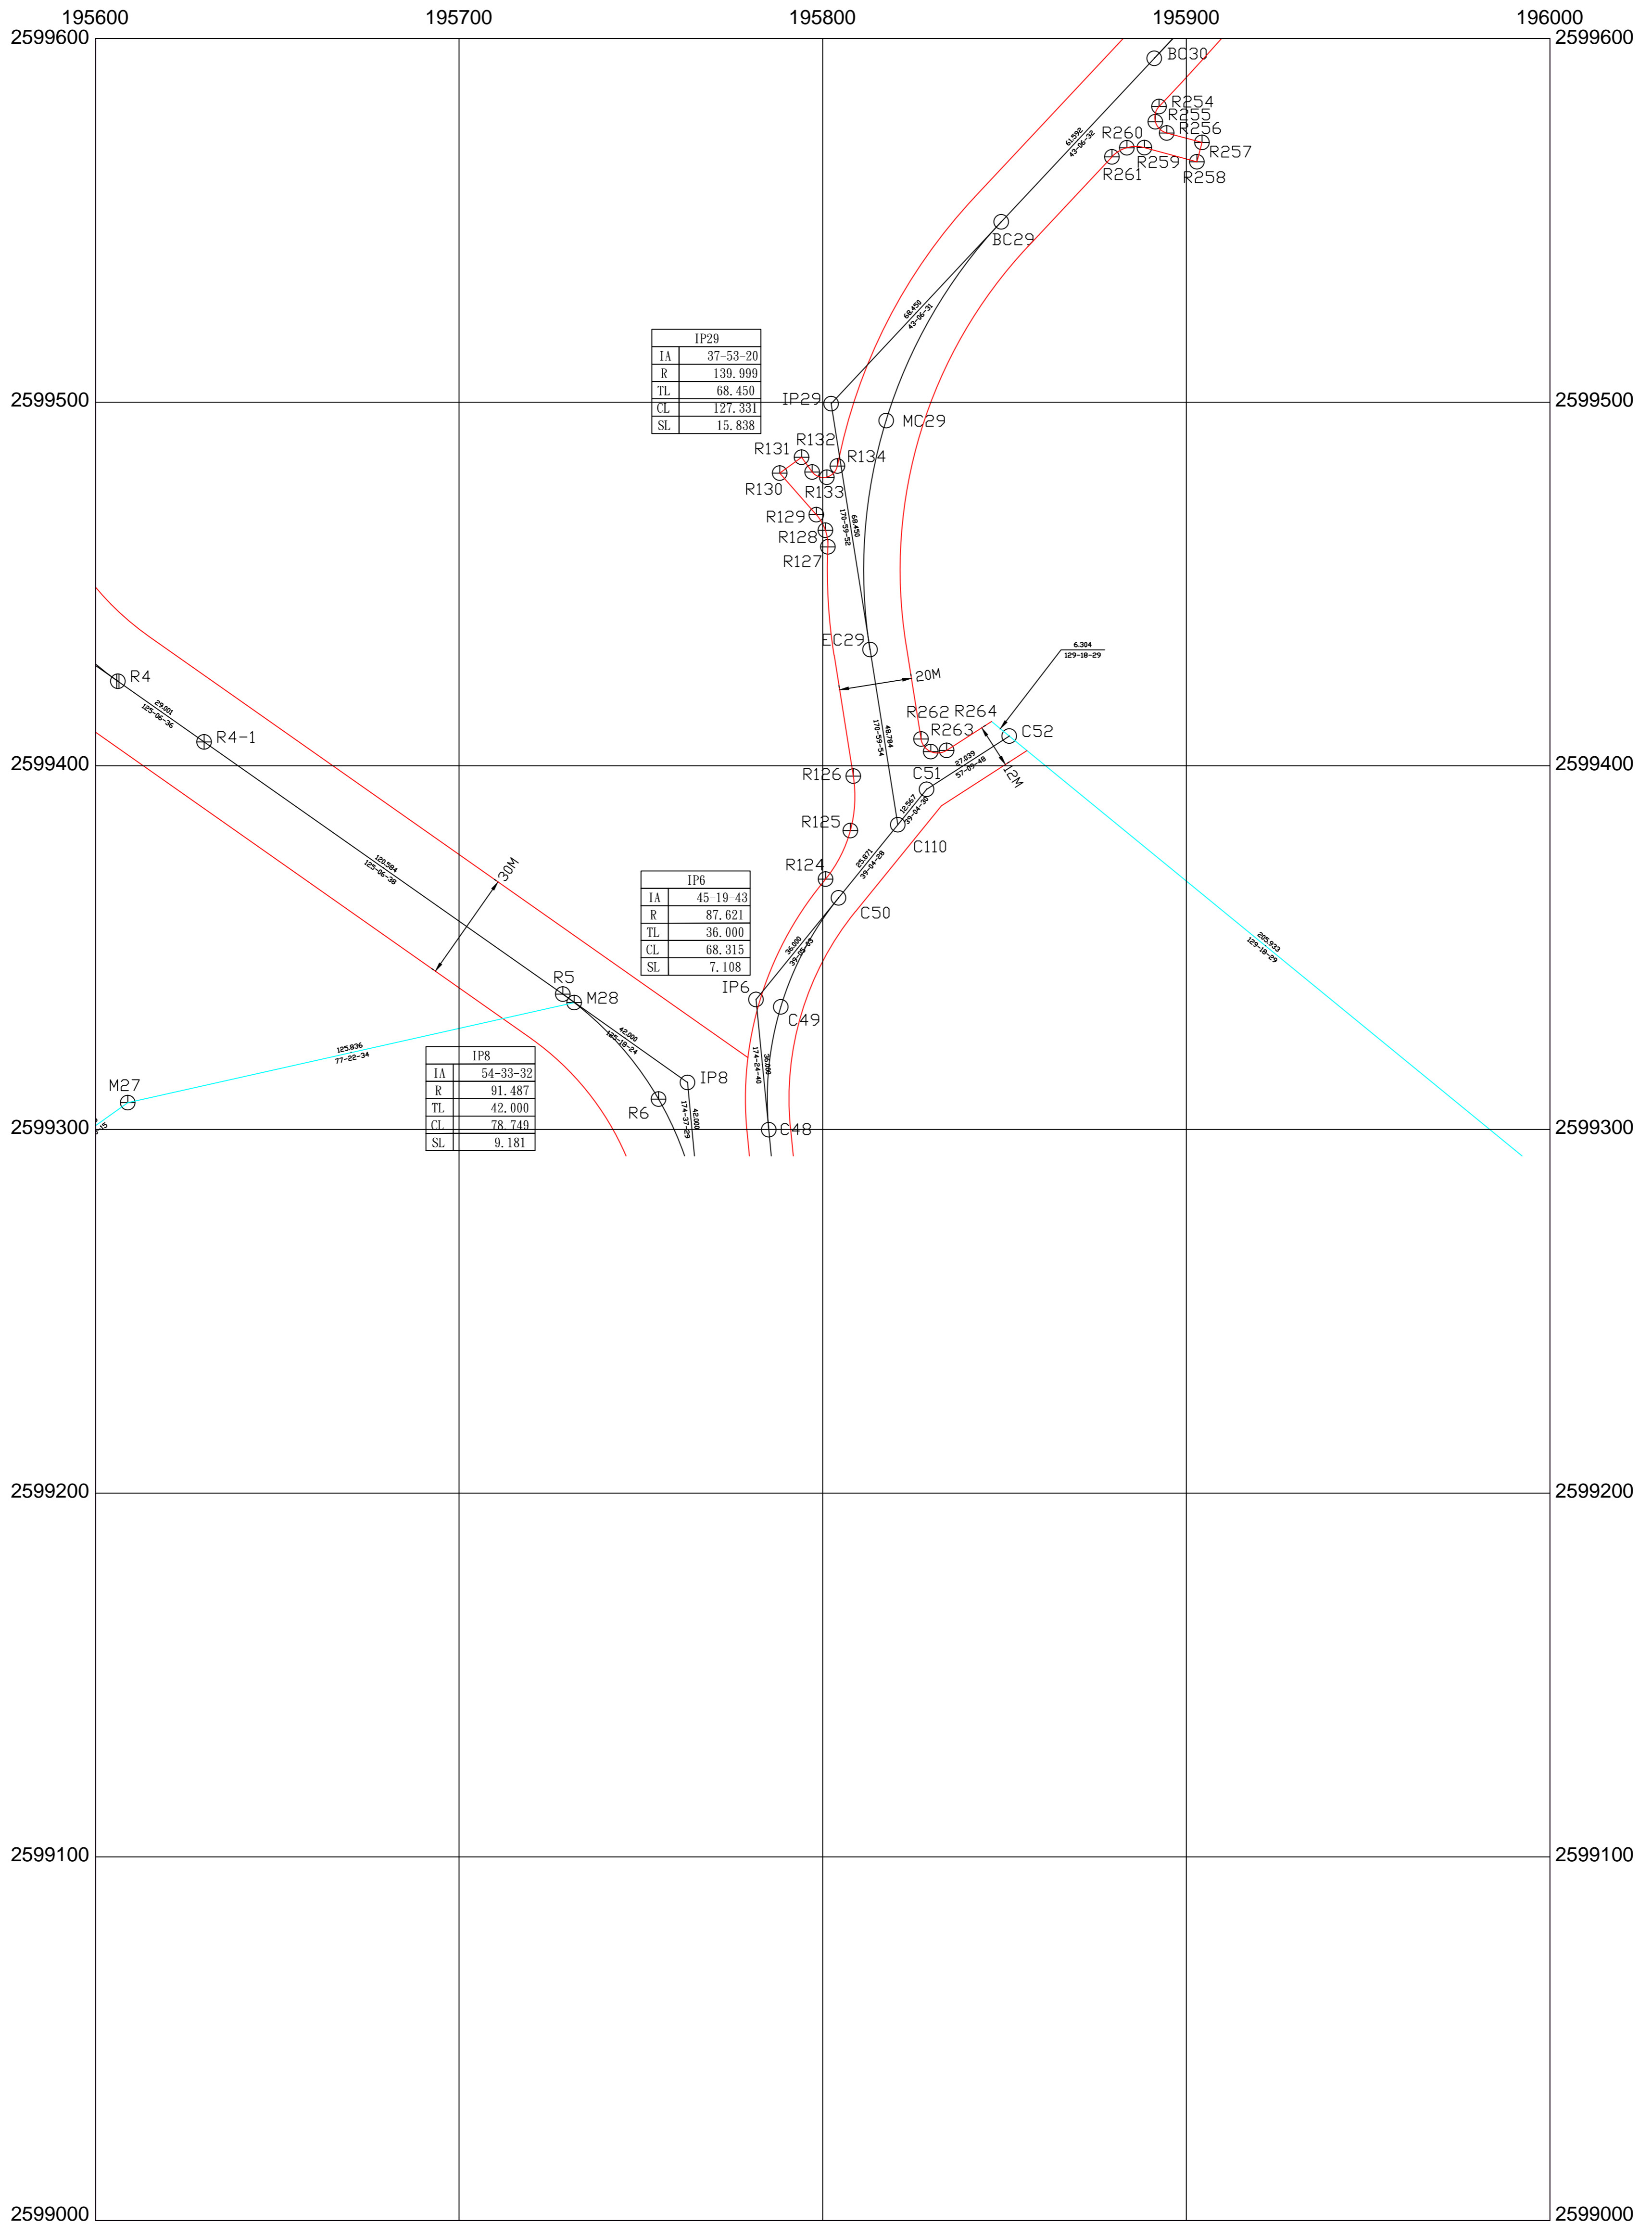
195600 195700 195800 195900 196000

2599600 2599600

BC30
R254
R255
R256
R260
R257
R261
R259
R258
61.936
43-06-32

BC29

68.450
43-06-31

| IP29 | |
|---|---|
| IA | 37-53-20 |
| R | 139.999 |
| TL | 68.450 |
| CL | 127.331 |
| SL | 15.838 |

2599500 IP29 2599500
MC29
R131 R132 R134
R130 R133
R129
R128
R127
68.450
170-59-52

EC29
20M
6.304
129-18-29
R4
29.881
125-06-36
R4-1
R262 R264
R263
C52
48.784
170-59-54
12M
2599400 R126 C51 2599400
27.839
57-09-48
R125
12.567
39-04-36
C110
R124
25.871
39-04-28
120.584
125-06-36
30M

| IP6 | |
|---|---|
| IA | 45-19-43 |
| R | 87.621 |
| TL | 36.000 |
| CL | 68.315 |
| SL | 7.108 |

C50
205.933
129-18-29
36.000
39-04-43
R5
M28
IP6
C49
42.000
125-18-24
125.836
77-22-34

| IP8 | |
|---|---|
| IA | 54-33-32 |
| R | 91.487 |
| TL | 42.000 |
| CL | 78.749 |
| SL | 9.181 |

M27
IP8
R6
36.000
174-24-40
42.000
174-37-29
2599300 C48 2599300

2599200 2599200

2599100 2599100

2599000 2599000